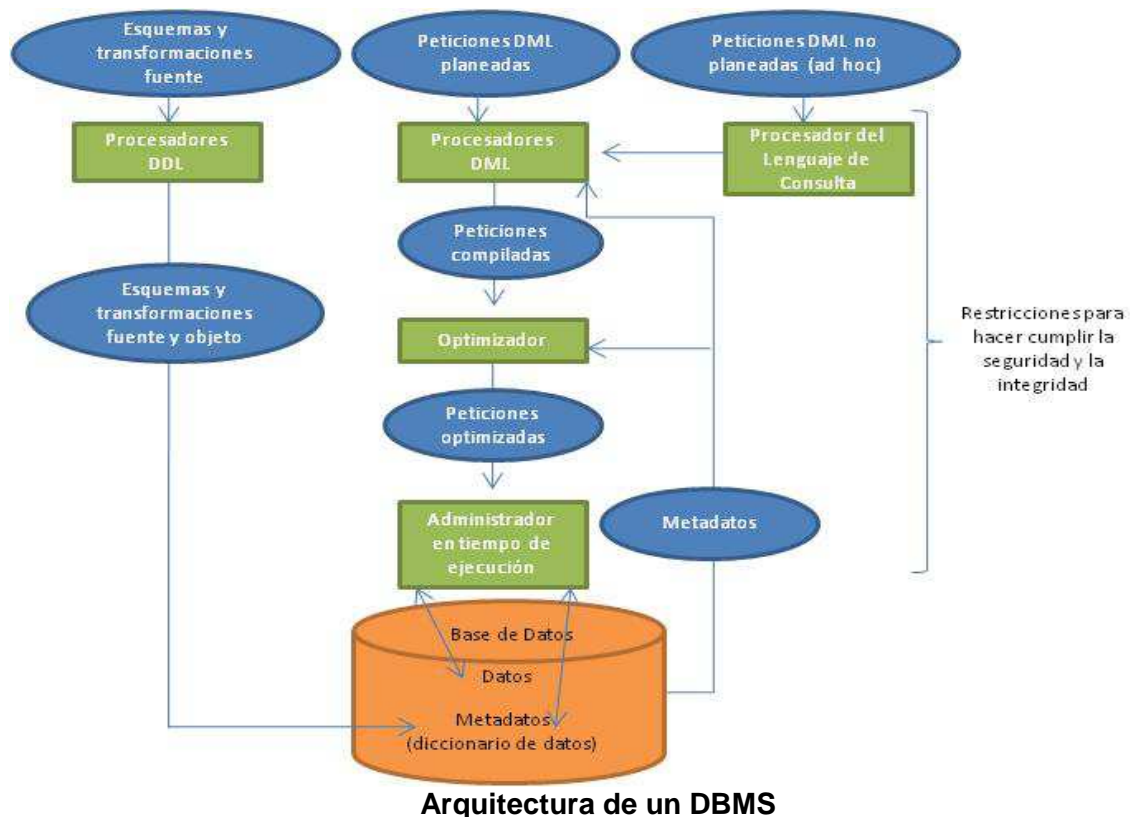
Esquemas y transformaciones fuente

Peticiones DML planeadas

Peticiones DML no planeadas (ad hoc)

Procesadores DDL

Procesadores DML

Procesador del Lenguaje de Consulta

Peticiones compiladas

Esquemas y transformaciones fuente y objeto

Optimizador

Restricciones para hacer cumplir la seguridad y la integridad

Peticiones optimizadas

Administrador en tiempo de ejecución

Metadatos

Base de Datos

Datos

Metadatos (diccionario de datos)

Arquitectura de un DBMS